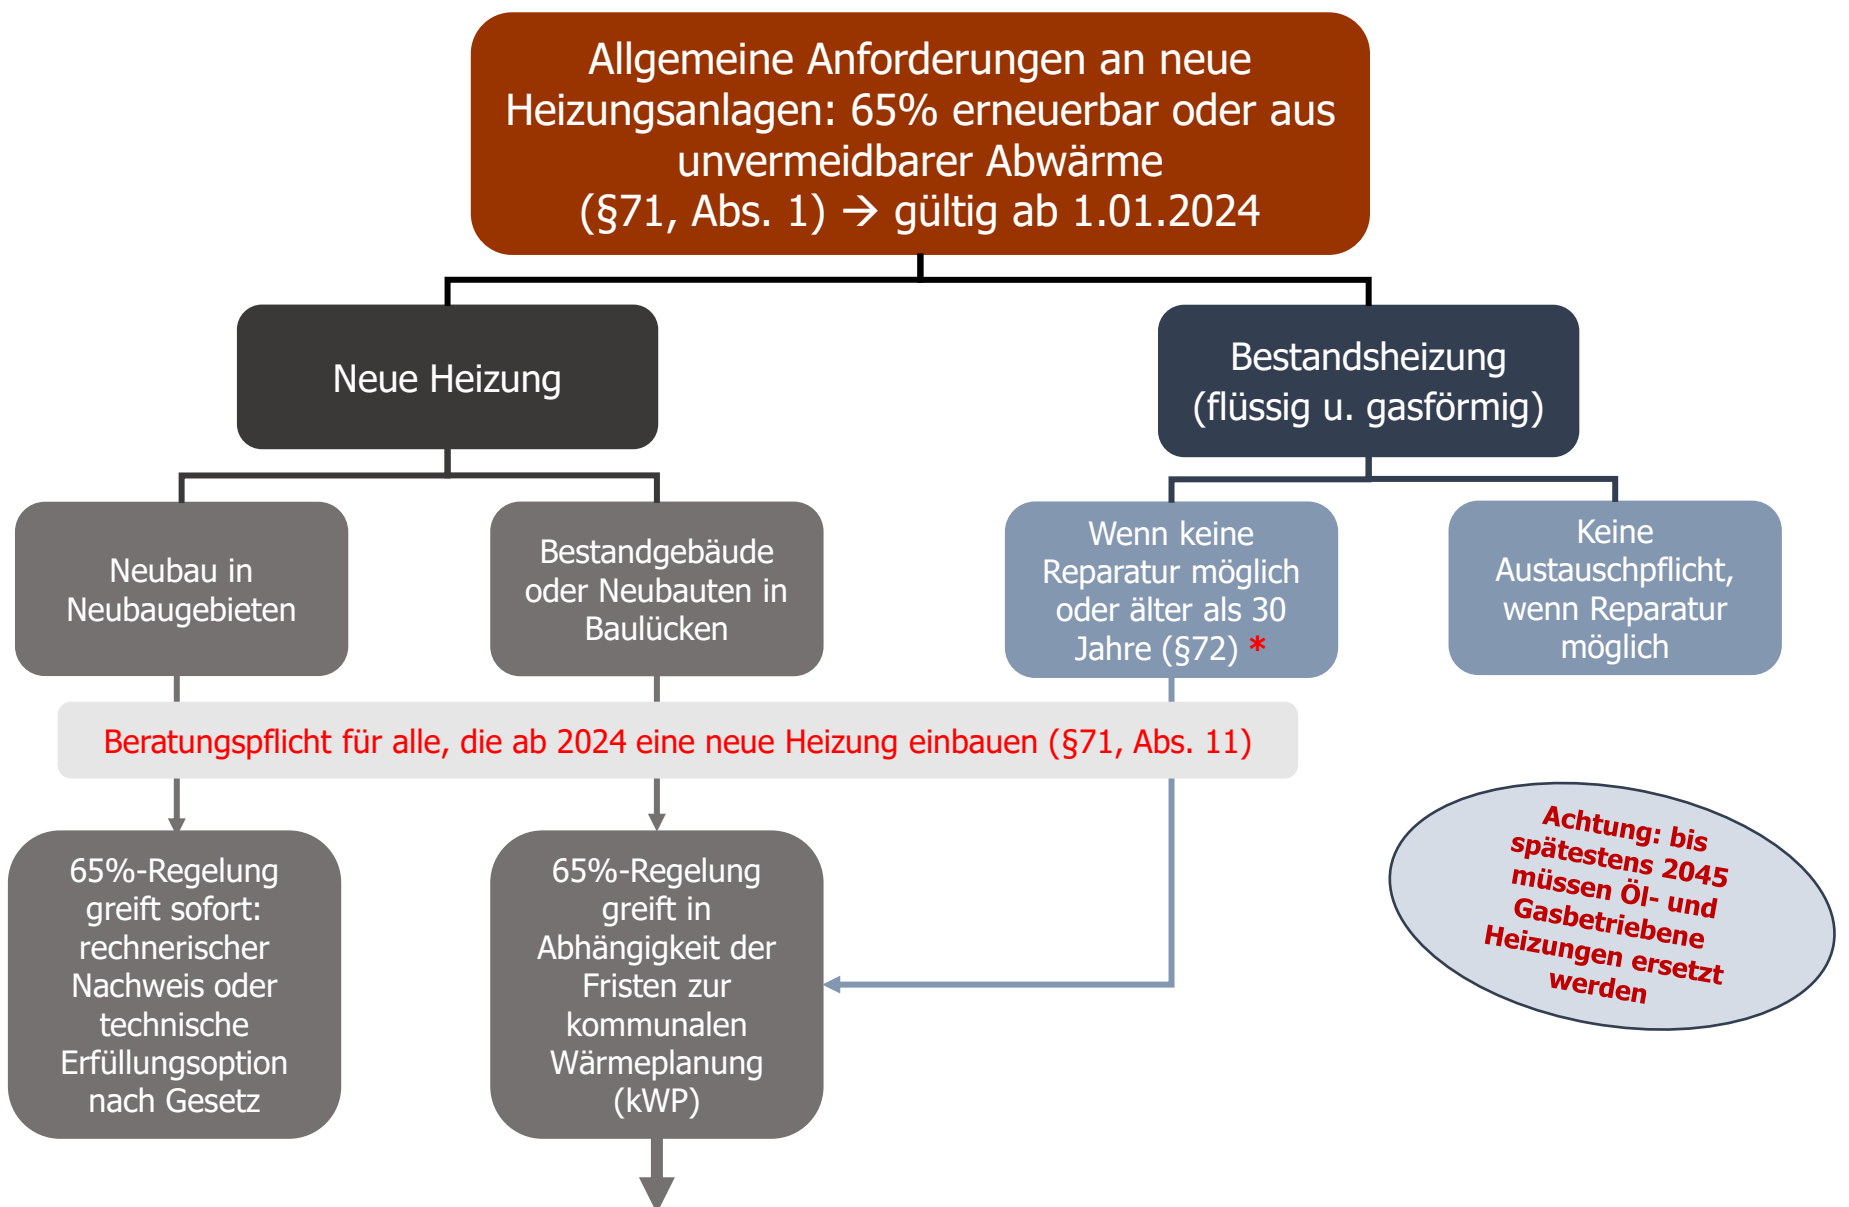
Allgemeine Anforderungen an neue Heizungsanlagen: 65% erneuerbar oder aus unvermeidbarer Abwärme (§71, Abs. 1) → gültig ab 1.01.2024

Neue Heizung

Bestandsheizung (flüssig u. gasförmig)

Neubau in Neubaugebieten

Bestandgebäude oder Neubauten in Baulücken

Wenn keine Reparatur möglich oder älter als 30 Jahre (§72) *

Keine Austauschpflicht, wenn Reparatur möglich

Beratungspflicht für alle, die ab 2024 eine neue Heizung einbauen (§71, Abs. 11)

65%-Regelung greift sofort: rechnerischer Nachweis oder technische Erfüllungsoption nach Gesetz

65%-Regelung greift in Abhängigkeit der Fristen zur kommunalen Wärmeplanung (kWP)

Achtung: bis spätestens 2045 müssen Öl- und Gasbetriebene Heizungen ersetzt werden